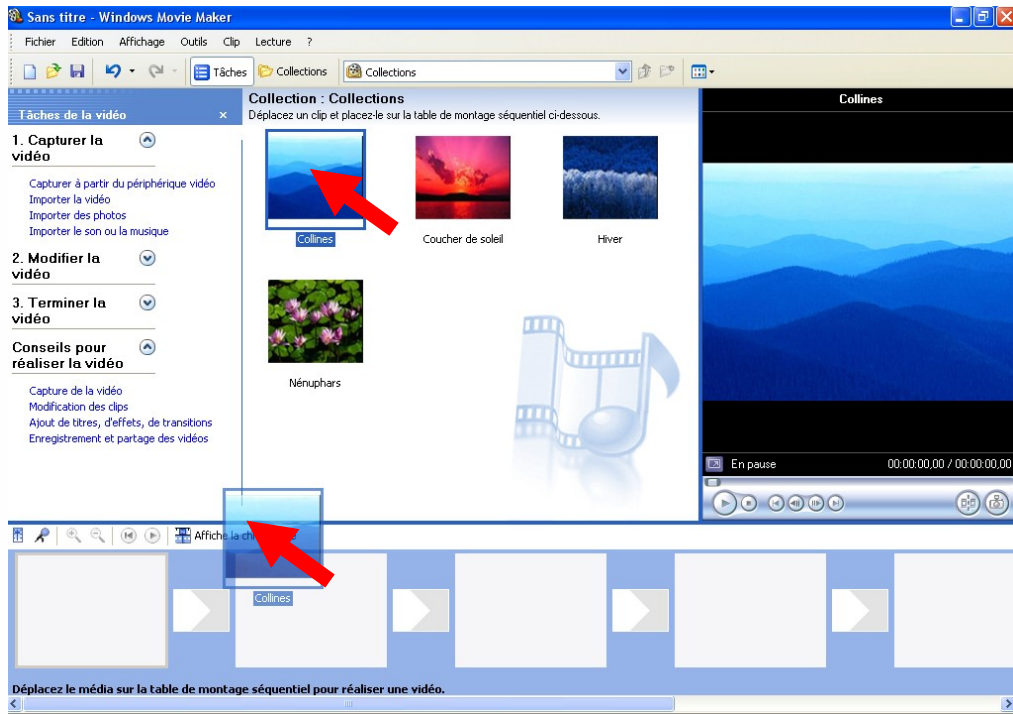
Sans titre - Windows Movie Maker

Fichier Edition Affichage Outils Clip Lecture ?

Tâches Collections Collections

Tâches de la vidéo ×

1. Capturer la vidéo

Capturer à partir du périphérique vidéo
Importer la vidéo
Importer des photos
Importer le son ou la musique

2. Modifier la vidéo

3. Terminer la vidéo

Conseils pour réaliser la vidéo

Capture de la vidéo
Modification des clips
Ajout de titres, d'effets, de transitions
Enregistrement et partage des vidéos

Collection : Collections
Déplacez un clip et placez-le sur la table de montage séquentiel ci-dessous.

Collines

Coucher de soleil

Hiver

Nénuphars

Collines

En pause 00:00:00,00 / 00:00:00,00

Affiche la ch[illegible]

Collines

Déplacez le média sur la table de montage séquentiel pour réaliser une vidéo.